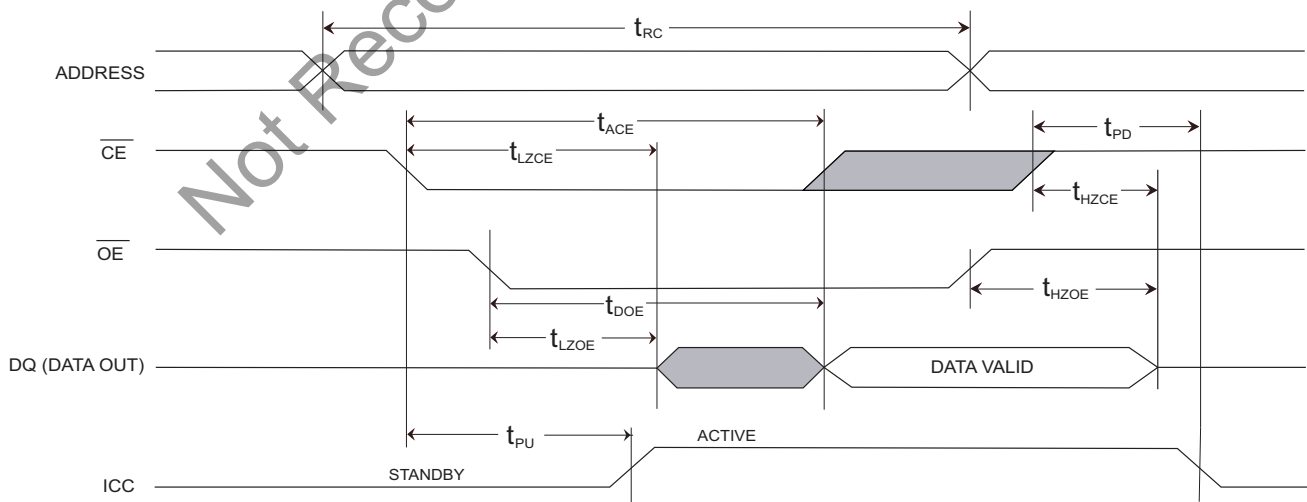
Not Reco

$t_{RC}$

ADDRESS

$t_{ACE}$

$t_{PD}$

$\overline{CE}$

$t_{LZCE}$

$t_{HZCE}$

$\overline{OE}$

$t_{HZOE}$

$t_{DOE}$

$t_{LZOE}$

DQ (DATA OUT)

DATA VALID

$t_{PU}$

ACTIVE

STANDBY

ICC